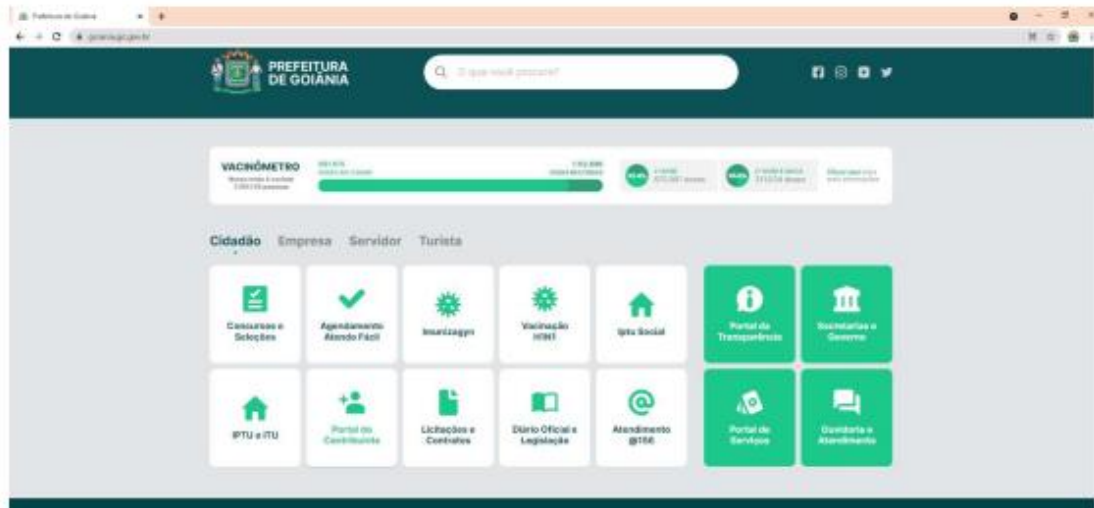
Prefeitura de Goiânia

goiania.go.gov.br

PREFEITURA DE GOIÂNIA

O que você procura?

VACINÔMETRO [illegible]

Cidadão Empresa Servidor Turista

Concursos e Seleções

Agendamento Atende Fácil

Imunizagyn

Vacinação H1N1

Iptu Social

Portal da Transparência

Secretarias e Governo

IPTU e ITU

Portal do Contribuinte

Licitações e Contratos

Diário Oficial e Legislação

Atendimento @156

Portal de Serviços

Ouvidoria e Atendimento